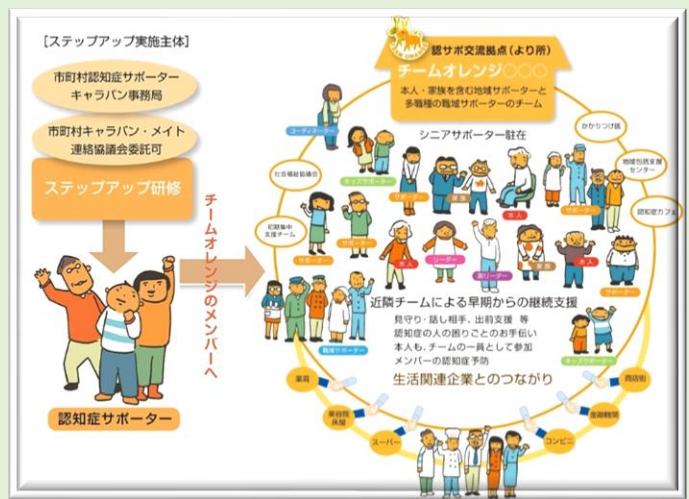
［ステップアップ実施主体］

市町村認知症サポーター
キャラバン事務局

市町村キャラバン・メイト
連絡協議会委託可

ステップアップ研修

チームオレンジのメンバーへ

認知症サポーター

認サポ交流拠点（より所）

チームオレンジ○○○

本人・家族を含む地域サポーターと
多職種の職域サポーターのチーム

シニアサポーター駐在

コーディネーター

かかりつけ医

地域包括支援センター

認知症カフェ

社会福祉協議会

キッズサポーター

初期集中支援チーム

サポーター

家族

本人

リーダー

副リーダー

近隣チームによる早期からの継続支援

見守り・話し相手、出前支援 等
認知症の人の困りごとのお手伝い
本人も、チームの一員として参加
メンバーの認知症予防

職域サポーター

生活関連企業とのつながり

薬局

美容院
床屋

スーパー

コンビニ

金融機関

商店街